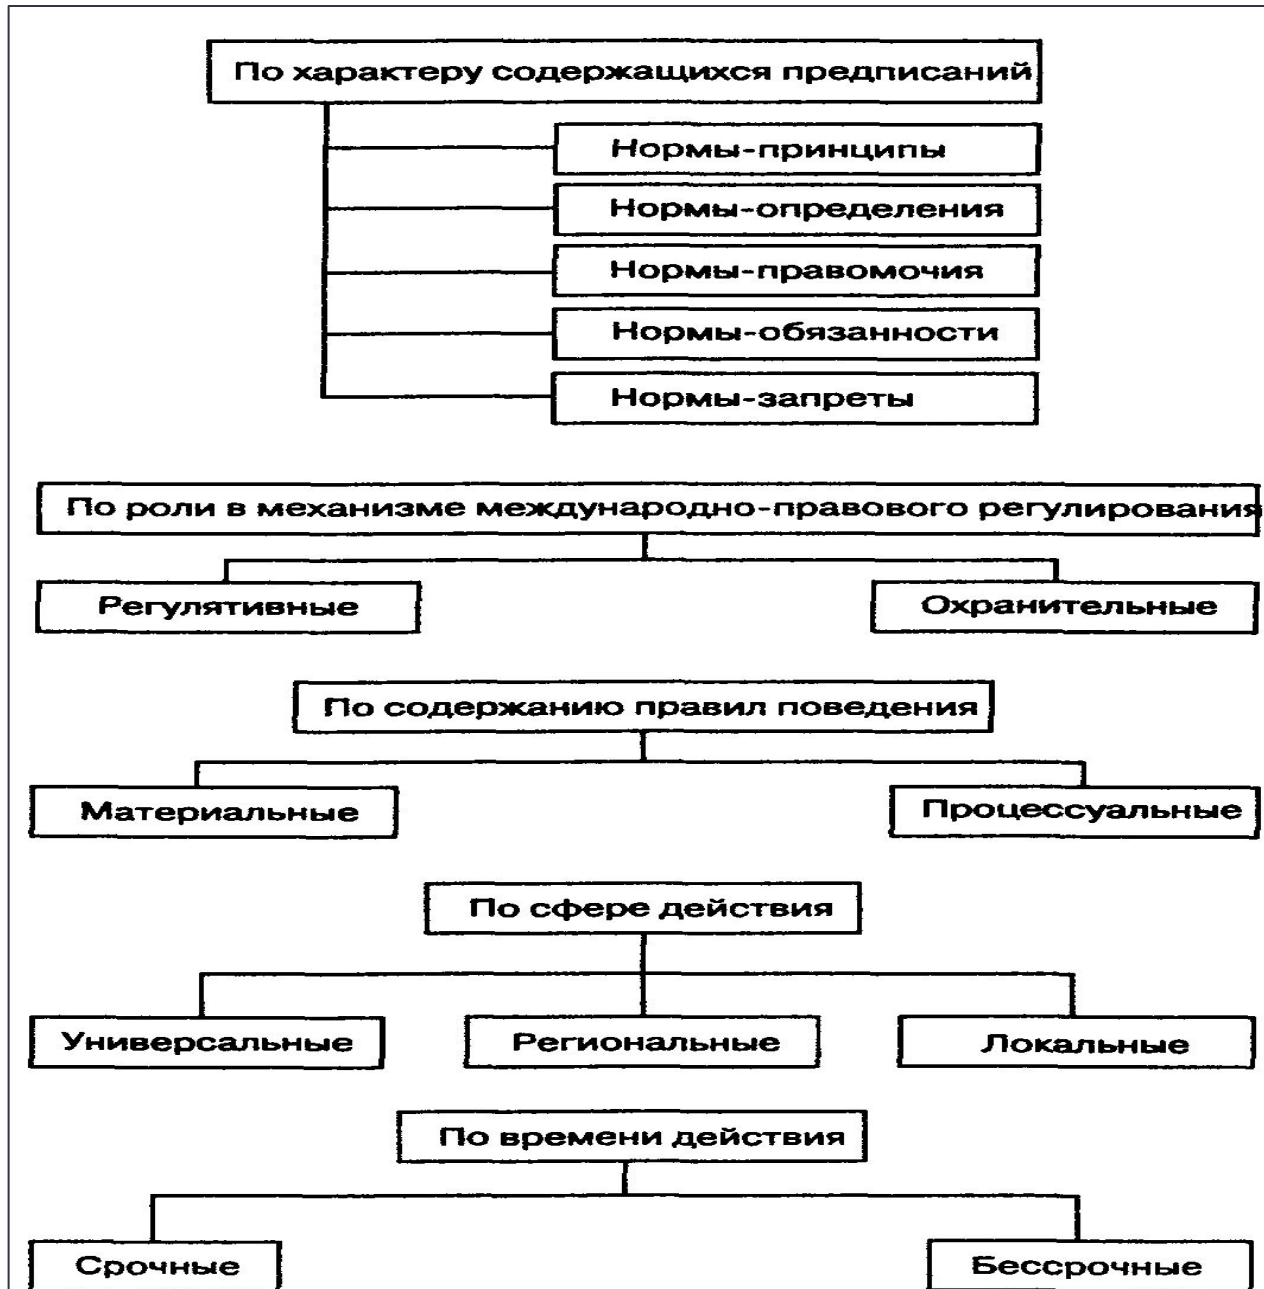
По характеру содержащихся предписаний

Нормы-принципы

Нормы-определения

Нормы-правомочия

Нормы-обязанности

Нормы-запреты

По роли в механизме международно-правового регулирования

Регулятивные

Охранительные

По содержанию правил поведения

Материальные

Процессуальные

По сфере действия

Универсальные

Региональные

Локальные

По времени действия

Срочные

Бессрочные